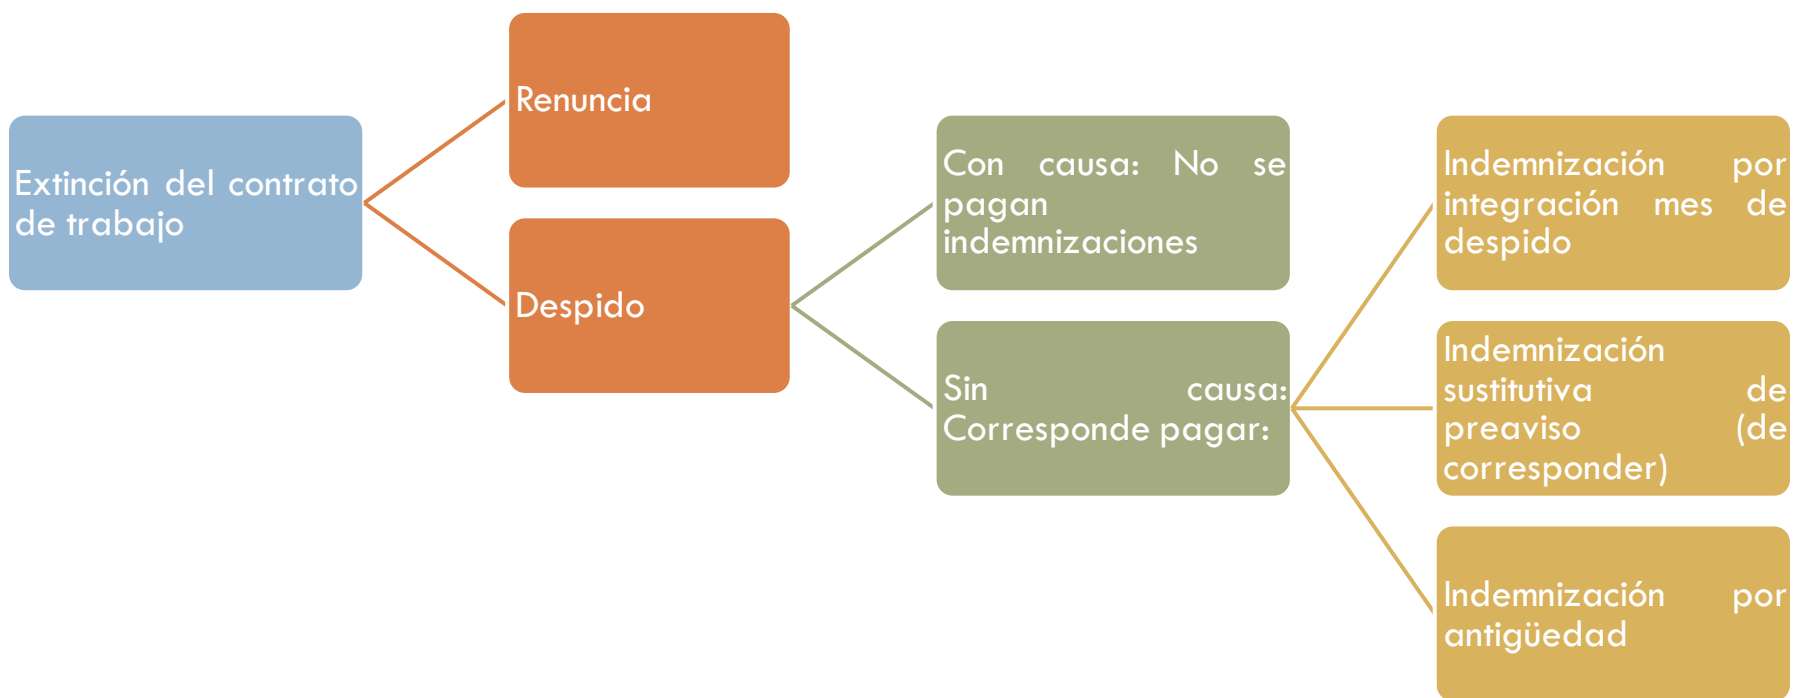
Extinción del contrato de trabajo

Renuncia

Despido

Con causa: No se pagan indemnizaciones

Sin causa: Corresponde pagar:

Indemnización por integración mes de despido

Indemnización sustitutiva de preaviso (de corresponder)

Indemnización por antigüedad